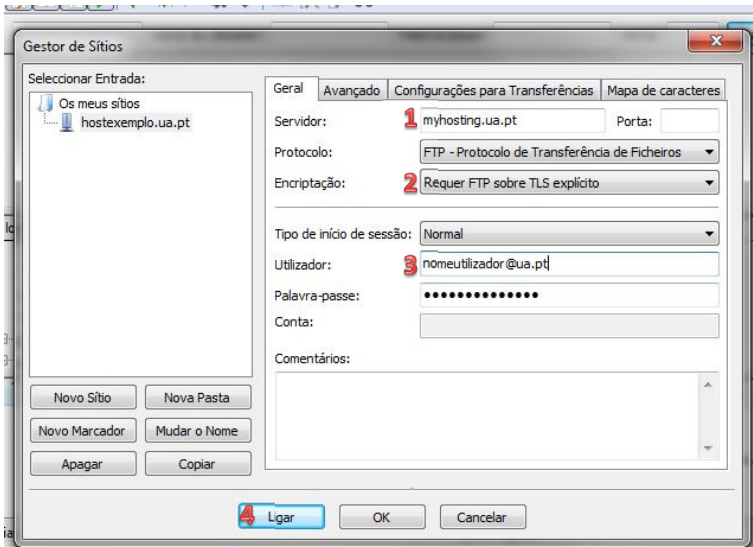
Gestor de Sítios

Seleccionar Entrada:

Os meus sítios
hostexemplo.ua.pt

Geral | Avançado | Configurações para Transferências | Mapa de caracteres

Servidor: 1 myhosting.ua.pt Porta:

Protocolo: FTP - Protocolo de Transferência de Ficheiros

Encriptação: 2 Requer FTP sobre TLS explícito

Tipo de início de sessão: Normal

Utilizador: 3 nomeutilizador@ua.pt

Palavra-passe: ••••••••••••••

Conta:

Comentários:

Novo Sítio | Nova Pasta
Novo Marcador | Mudar o Nome
Apagar | Copiar

4 Ligar | OK | Cancelar